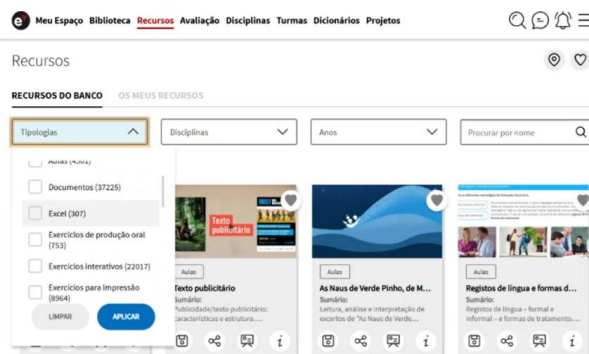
Meu Espaço Biblioteca Recursos Avaliação Disciplinas Turmas Dicionários Projetos

Recursos

RECURSOS DO BANCO OS MEUS RECURSOS

Tipologias

Disciplinas

Anos

Procurar por nome

Aulas (4301)

Documentos (37225)

Excel (307)

Exercícios de produção oral (753)

Exercícios interativos (22017)

Exercícios para impressão (8964)

LIMPAR

APLICAR

Texto publicitário

Aulas

Texto publicitário

Sumário:

Publicidade/texto publicitário: características e estrutura....

Aulas

As Naus de Verde Pinho, de M...

Sumário:

Leitura, análise e interpretação de excertos de "As Naus de Verde...

Aulas

Registos de língua e formas d...

Sumário:

Registos de língua – formal e informal – e formas de tratamento....